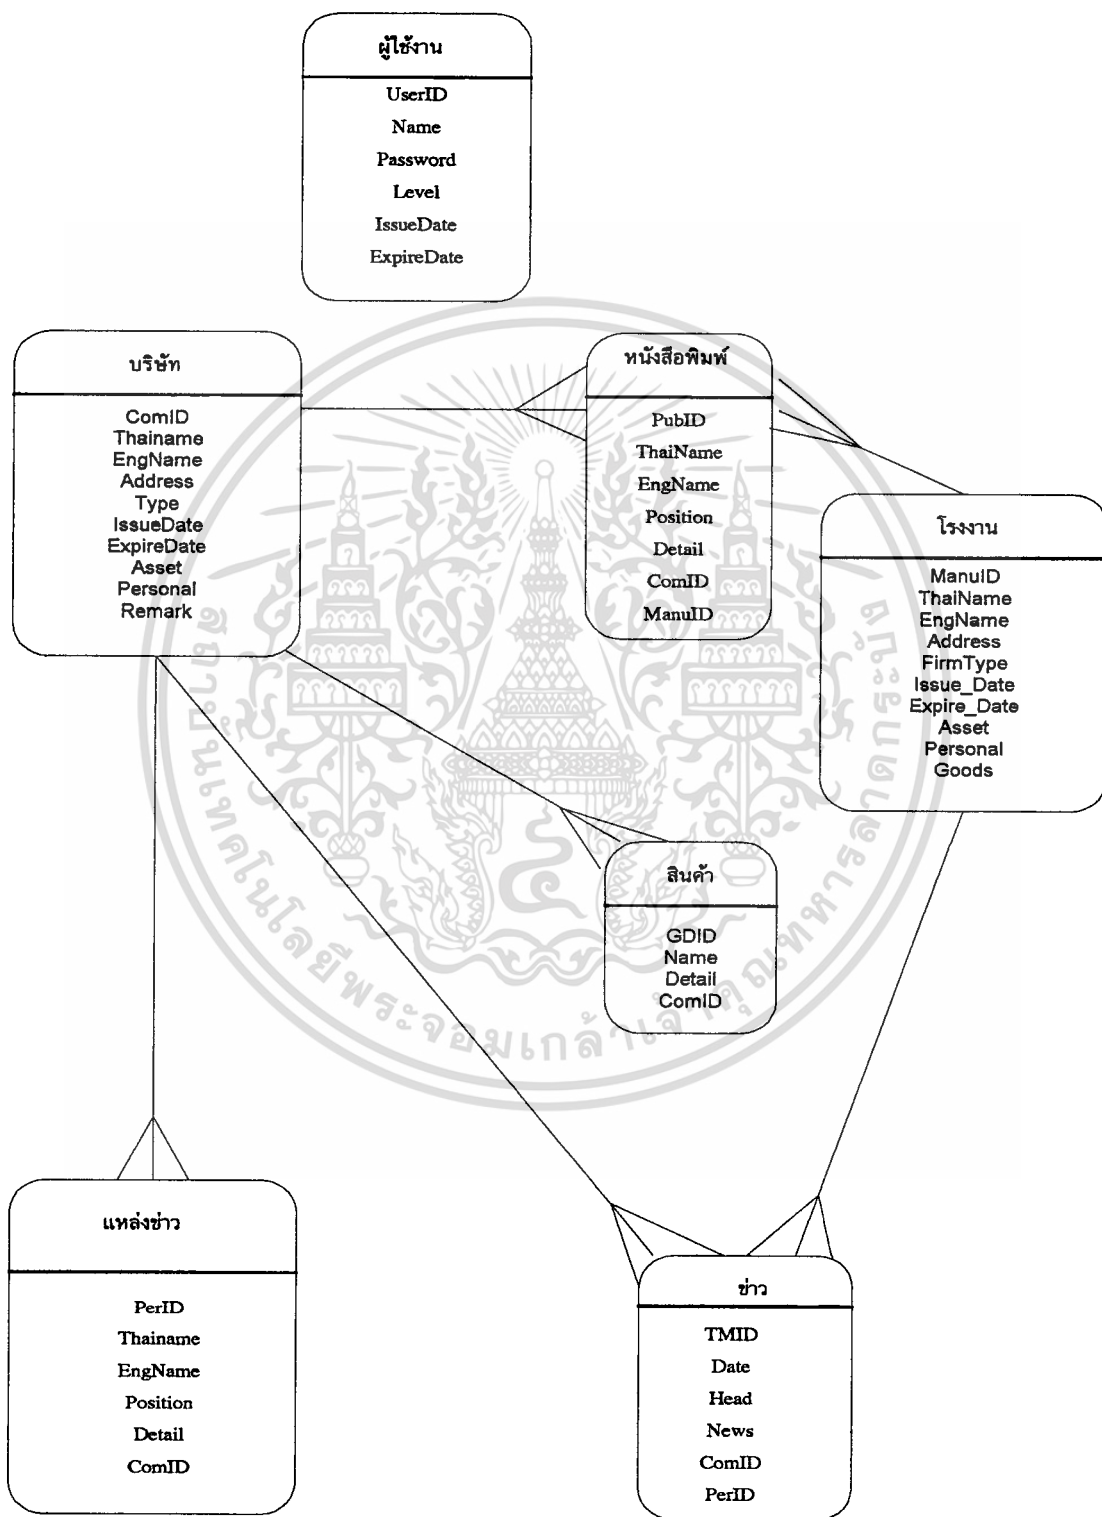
ผู้ใช้งาน

UserID
Name
Password
Level
IssueDate
ExpireDate

บริษัท

ComID
Thainame
EngName
Address
Type
IssueDate
ExpireDate
Asset
Personal
Remark

หนังสือพิมพ์

PubID
ThaiName
EngName
Position
Detail
ComID
ManuID

โรงงาน

ManuID
ThaiName
EngName
Address
FirmType
Issue_Date
Expire_Date
Asset
Personal
Goods

สินค้า

GDID
Name
Detail
ComID

แหล่งข่าว

PerID
Thainame
EngName
Position
Detail
ComID

ข่าว

TMID
Date
Head
News
ComID
PerID